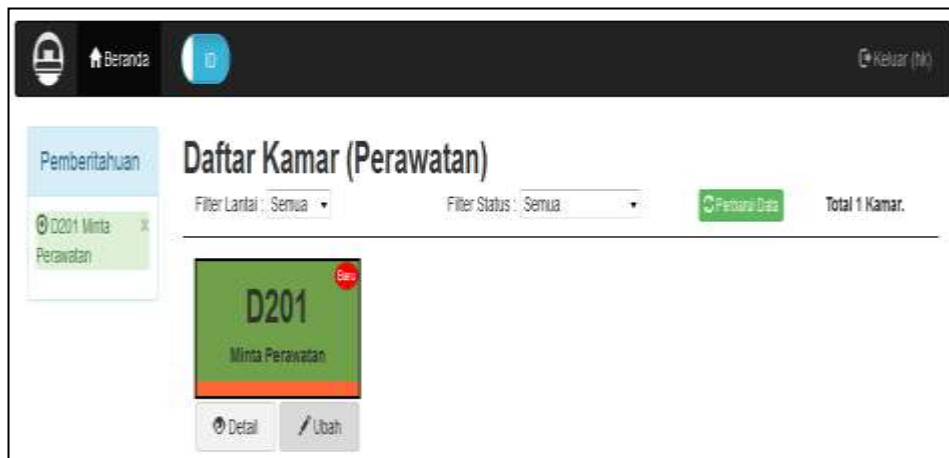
Beranda

ID

Keluar (hk)

Pemberitahuan

D201 Minta Perawatan

x

Daftar Kamar (Perawatan)

Filter Lantai : Semua

Filter Status : Semua

Perbarui Data

Total 1 Kamar.

Baru

D201

Minta Perawatan

Detail

Ubah